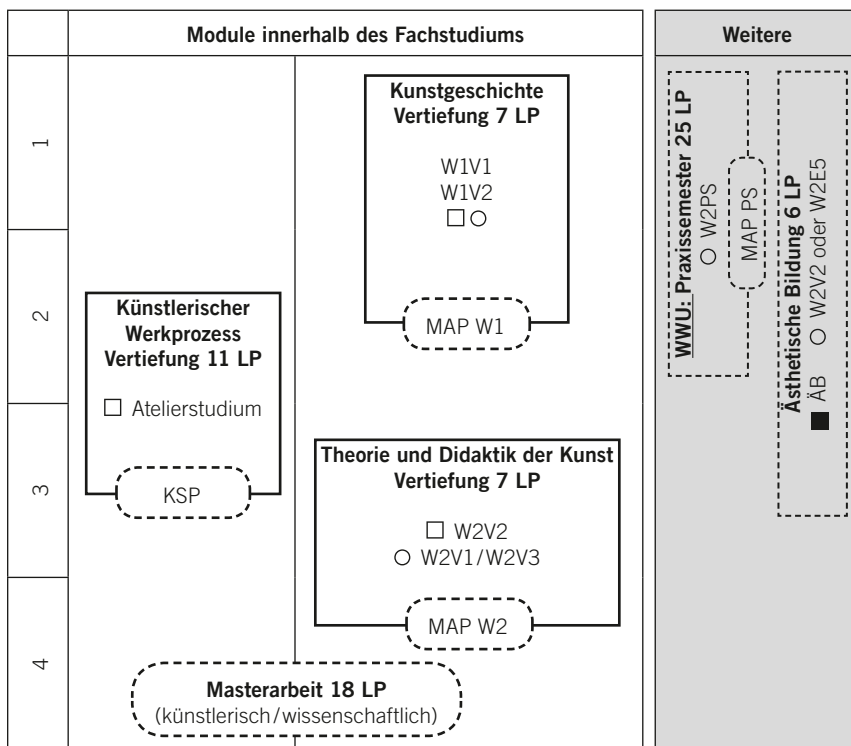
Module innerhalb des Fachstudiums

Weitere

1

2

3

4

Kunstgeschichte Vertiefung 7 LP

W1V1
W1V2
□ ○

MAP W1

Künstlerischer Werkprozess Vertiefung 11 LP

□ Atelierstudium

KSP

Theorie und Didaktik der Kunst Vertiefung 7 LP

□ W2V2
○ W2V1/W2V3

MAP W2

Masterarbeit 18 LP
(künstlerisch/wissenschaftlich)

WWU: Praxissemester 25 LP
○ W2PS

MAP PS

Ästhetische Bildung 6 LP
■ ÄB ○ W2V2 oder W2E5